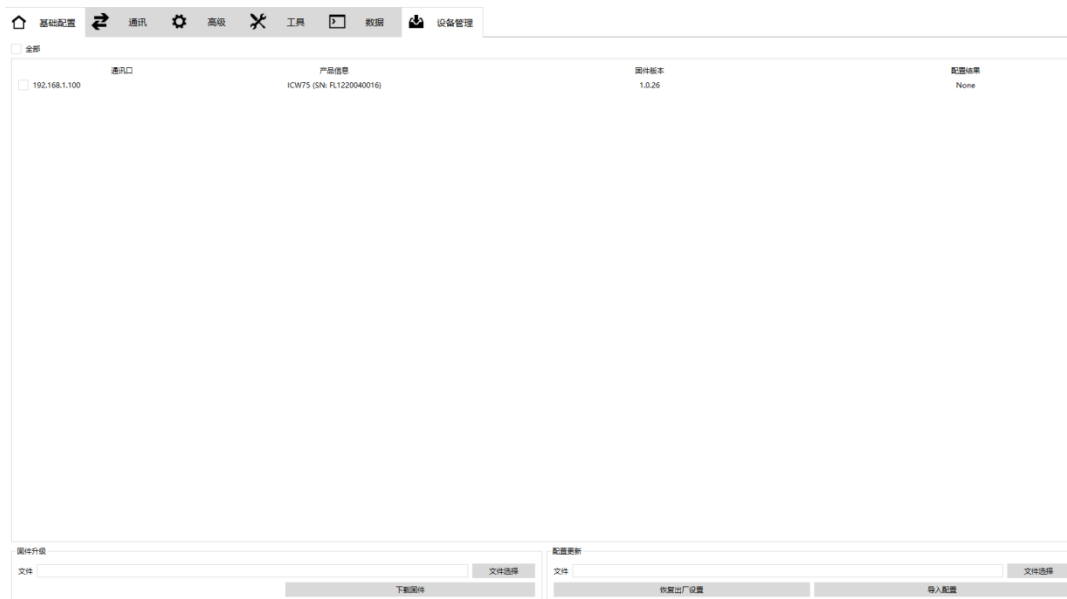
基础配置 通讯 高级 工具 数据 设备管理

全部

| 通讯口 | 产品信息 | 固件版本 | 配置结果 |
|---|---|---|---|
| 192.168.1.100 | ICW75 (SN: FL1220040016) | 1.0.26 | None |

固件升级
文件 文件选择
下载固件

配置更新
文件 文件选择
恢复出厂设置 导入配置